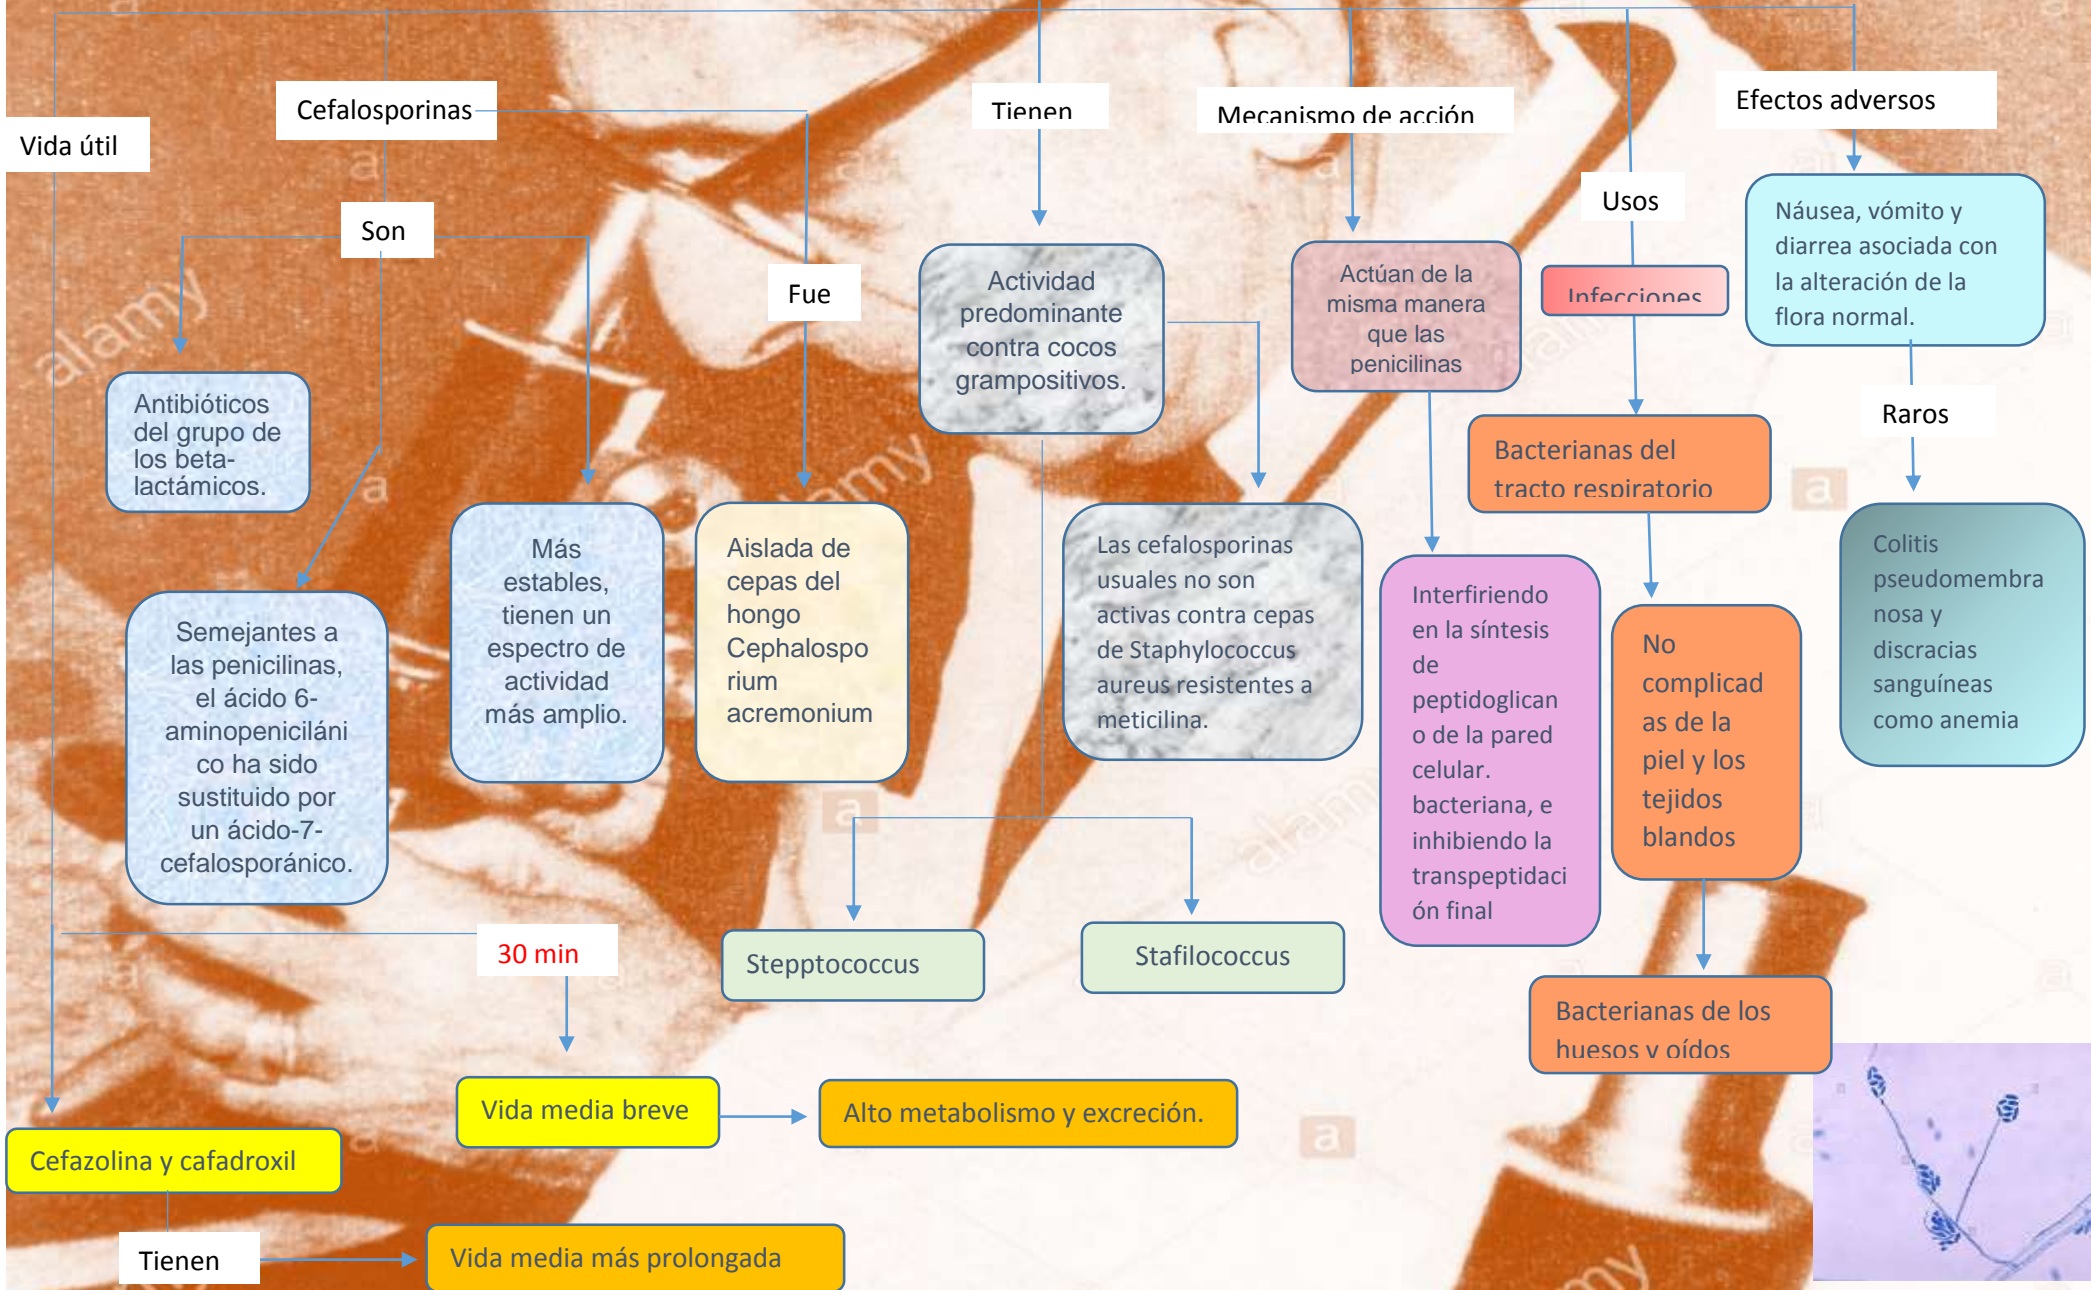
Cefalosporinas

Vida útil

Son

Antibióticos del grupo de los beta-lactámicos.

Semejantes a las penicilinas, el ácido 6-aminopenicilánico ha sido sustituido por un ácido-7-cefalosporánico.

Más estables, tienen un espectro de actividad más amplio.

Fue

Aislada de cepas del hongo Cephalosporium acremonium

Tienen

Actividad predominante contra cocos grampositivos.

Las cefalosporinas usuales no son activas contra cepas de Staphylococcus aureus resistentes a meticilina.

Stepptococcus

Stafilococcus

Mecanismo de acción

Actúan de la misma manera que las penicilinas

Interfiriendo en la síntesis de peptidoglicano de la pared celular. bacteriana, e inhibiendo la transpeptidación final

Usos

Infecciones

Bacterianas del tracto respiratorio

No complicadas de la piel y los tejidos blandos

Bacterianas de los huesos y oídos

Efectos adversos

Náusea, vómito y diarrea asociada con la alteración de la flora normal.

Raros

Colitis pseudomembranosa y discracias sanguíneas como anemia

30 min

Vida media breve

Alto metabolismo y excreción.

Cefazolina y cafadroxil

Tienen

Vida media más prolongada